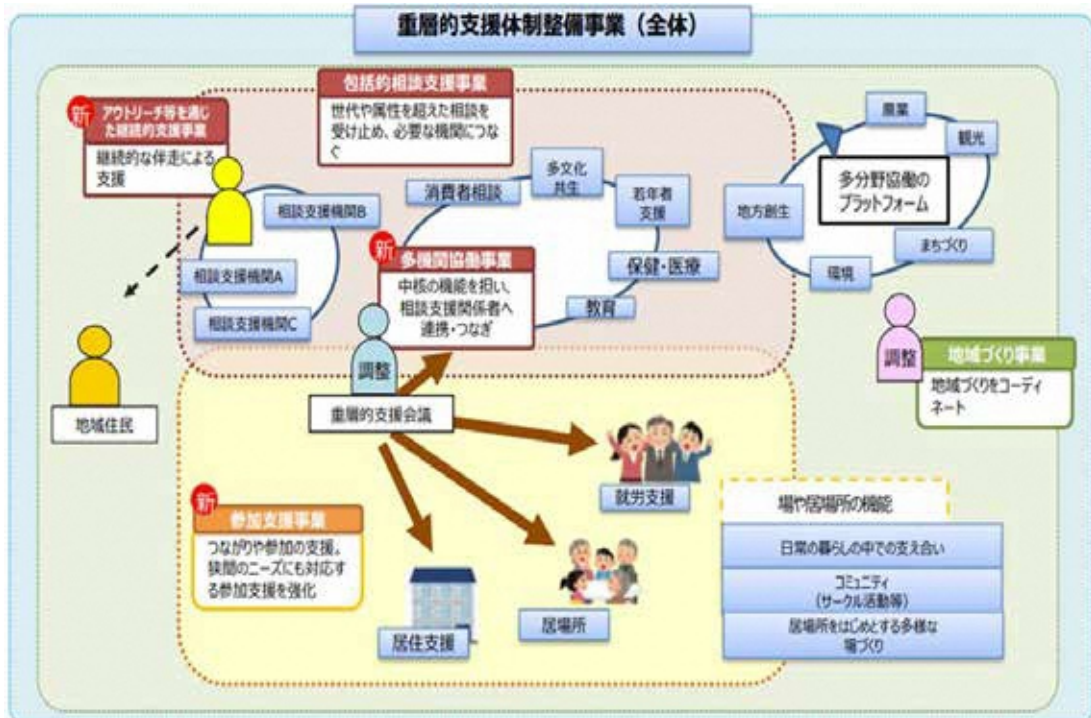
重層的支援体制整備事業（全体）

新 アウトリーチ等を通じた継続的支援事業
継続的な伴走による支援

包括的相談支援事業
世代や属性を超えた相談を受け止め、必要な機関につなぐ

相談支援機関B
相談支援機関A
相談支援機関C

消費者相談
多文化共生
若年者支援
保健・医療
教育

新 多機関協働事業
中核の機能を担い、相談支援関係者へ連携・つなぎ

農業
観光
地方創生
多分野協働のプラットフォーム
まちづくり
環境

調整
地域づくり事業
地域づくりをコーディネート

地域住民

調整
重層的支援会議

就労支援

新 参加支援事業
つながりや参加の支援。狭間のニーズにも対応する参加支援を強化

居住支援
居場所

場や居場所の機能
日常の暮らしの中での支え合い
コミュニティ（サークル活動等）
居場所をはじめとする多様な場づくり